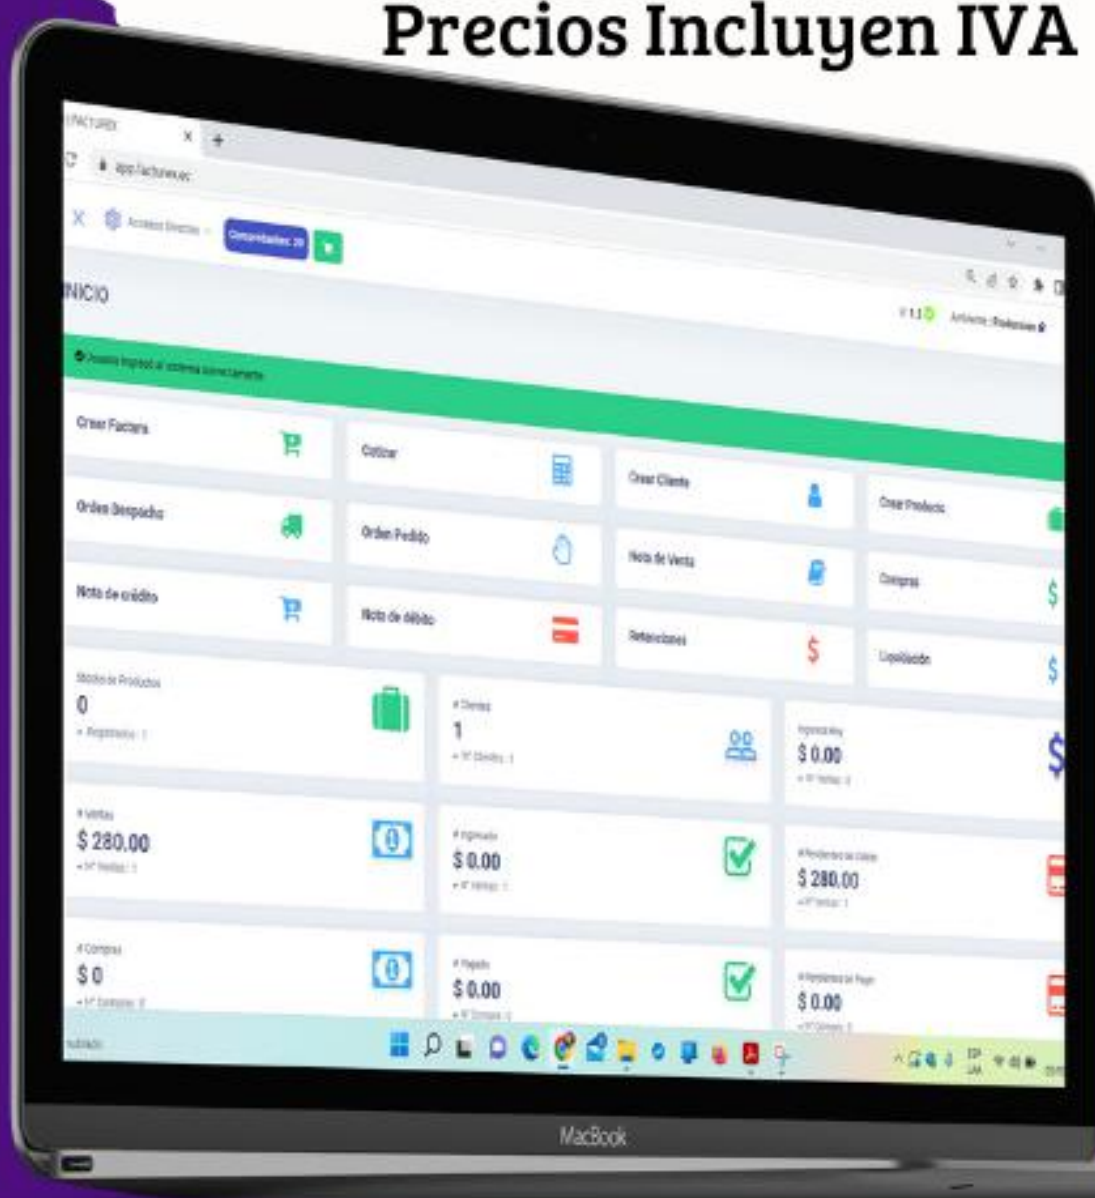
Precios Incluyen IVA

FACTUREX

app.facturex.ec

Accesos Directos

Comprobantes: 29

INICIO

Ambiente: Producción

Usuario ingresó al sistema correctamente

Crear Factura

Cotizar

Crear Cliente

Crear Producto

Orden Despacho

Orden Pedido

Nota de Venta

Compras

Nota de crédito

Nota de débito

Retenciones

Liquidación

Stocks de Productos
0
Registrados: 1

# Clientes
1
Nº Clientes: 1

Ingresos Hoy
$ 0.00
Nº Ventas: 0

# Ventas
$ 280.00
Nº Ventas: 1

# Ingresado
$ 0.00
Nº Ventas: 1

# Pendientes de Cobro
$ 280.00
Nº Ventas: 1

# Compras
$ 0
Nº Compras: 0

# Pagado
$ 0.00
Nº Compras: 0

# Pendientes de Pago
$ 0.00
Nº Compras: 0

MacBook